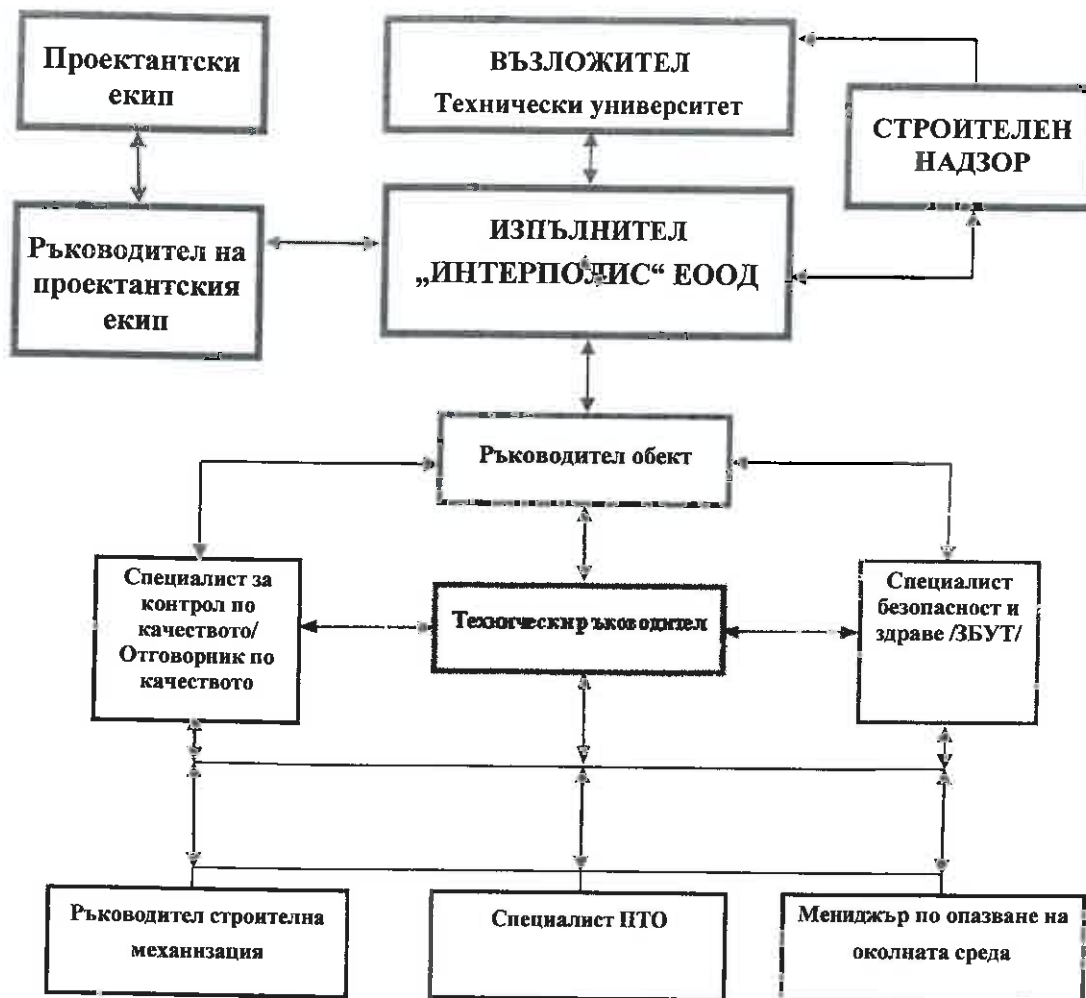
Проектантски екип

ВЪЗЛОЖИТЕЛ
Технически университет

СТРОИТЕЛЕН НАДЗОР

Ръководител на проектантския екип

ИЗПЪЛНИТЕЛ
„ИНТЕРПОЛИС“ ЕООД

Ръководител обект

Специалист за контрол по качеството/ Отговорник по качеството

Технически ръководител

Специалист безопасност и здраве /ЗБУТ/

Ръководител строителна механизация

Специалист НТО

Мениджър по опазване на околната среда